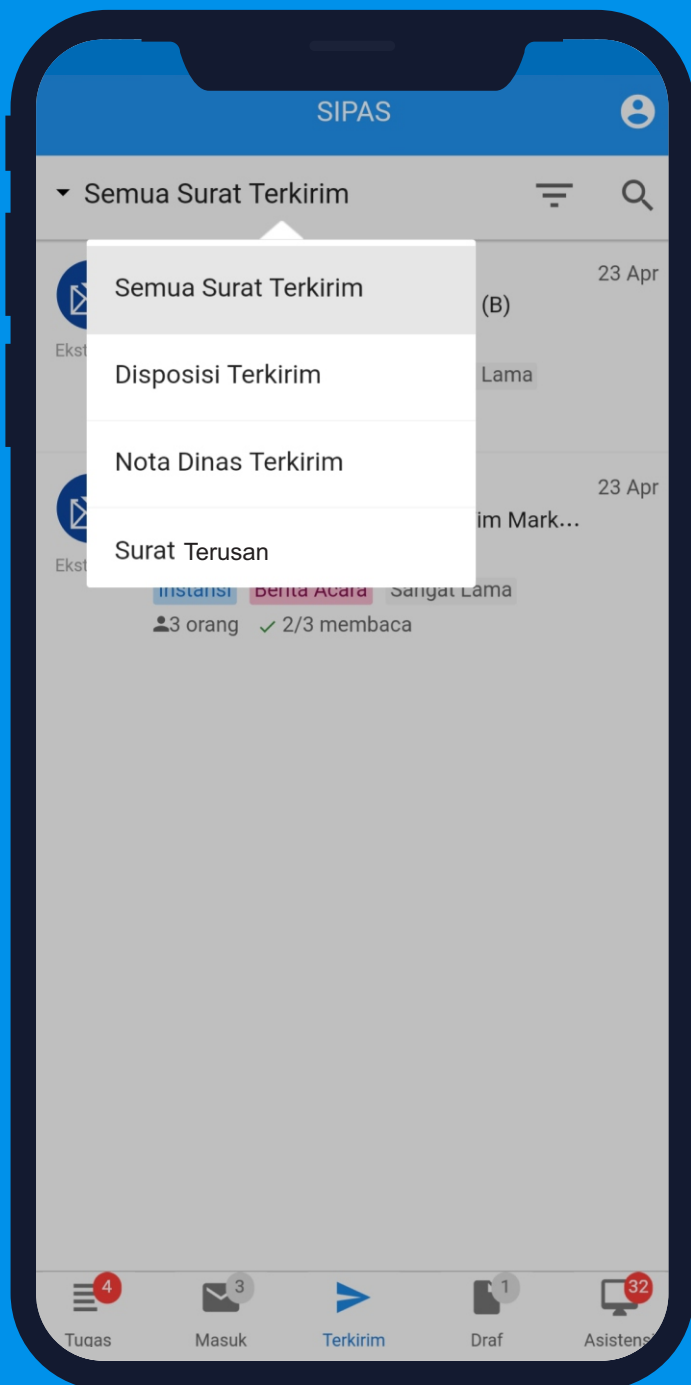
SIPAS

Semua Surat Terkirim

Semua Surat Terkirim

Disposisi Terkirim

Nota Dinas Terkirim

Surat Terusan

23 Apr

(B)

Ekst

Lama

23 Apr

im Mark...

Ekst

Instansi Berita Acara Sangat Lama

3 orang 2/3 membaca

4 Tugas

3 Masuk

Terkirim

1 Draf

32 Asistensi